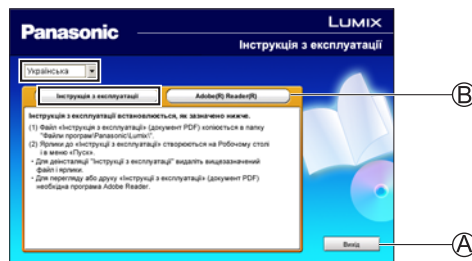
Panasonic

LUMIX

Інструкція з експлуатації

Українська

Інструкція з експлуатації

Adobe(R) Reader(R)

Інструкція з експлуатації встановлюється, як зазначено нижче.

(1) Файл «Інструкція з експлуатації» (документ PDF) копіюється в папку "Файли програм\Panasonic\Lumix\".

(2) Ярлики до «Інструкції з експлуатації» створюються на Робочому столі і в меню «Пуск».

• Для деінсталяції "Інструкції з експлуатації" видаліть вищезазначений файл і ярлики.

• Для перегляду або друку «Інструкції з експлуатації» (документ PDF) необхідна програма Adobe Reader.

Вихід

Ⓑ

Ⓐ